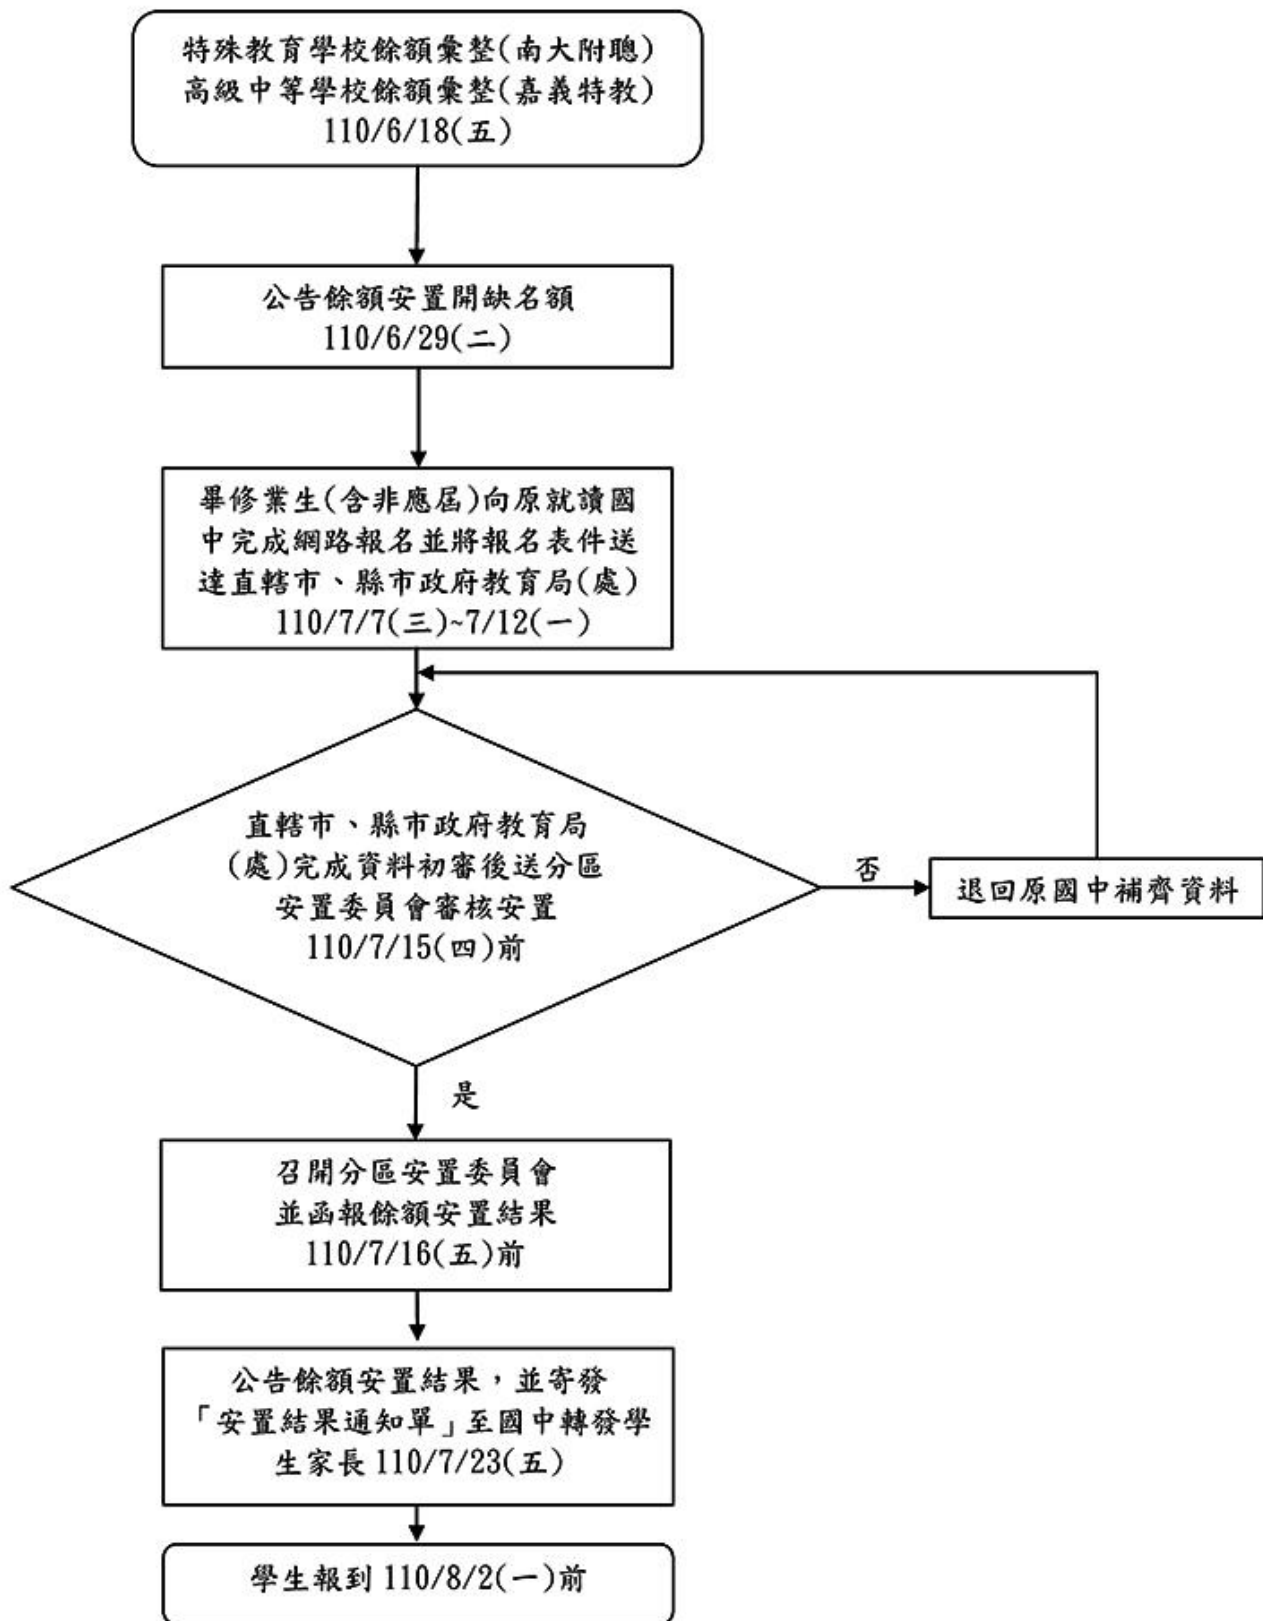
特殊教育學校餘額彙整(南大附聰)
高級中等學校餘額彙整(嘉義特教)
110/6/18(五)

公告餘額安置開缺名額
110/6/29(二)

畢修業生(含非應屆)向原就讀國中完成網路報名並將報名表件送達直轄市、縣市政府教育局(處)
110/7/7(三)~7/12(一)

直轄市、縣市政府教育局(處)完成資料初審後送分區安置委員會審核安置
110/7/15(四)前

否

退回原國中補齊資料

是

召開分區安置委員會
並函報餘額安置結果
110/7/16(五)前

公告餘額安置結果，並寄發「安置結果通知單」至國中轉發學生家長 110/7/23(五)

學生報到 110/8/2(一)前